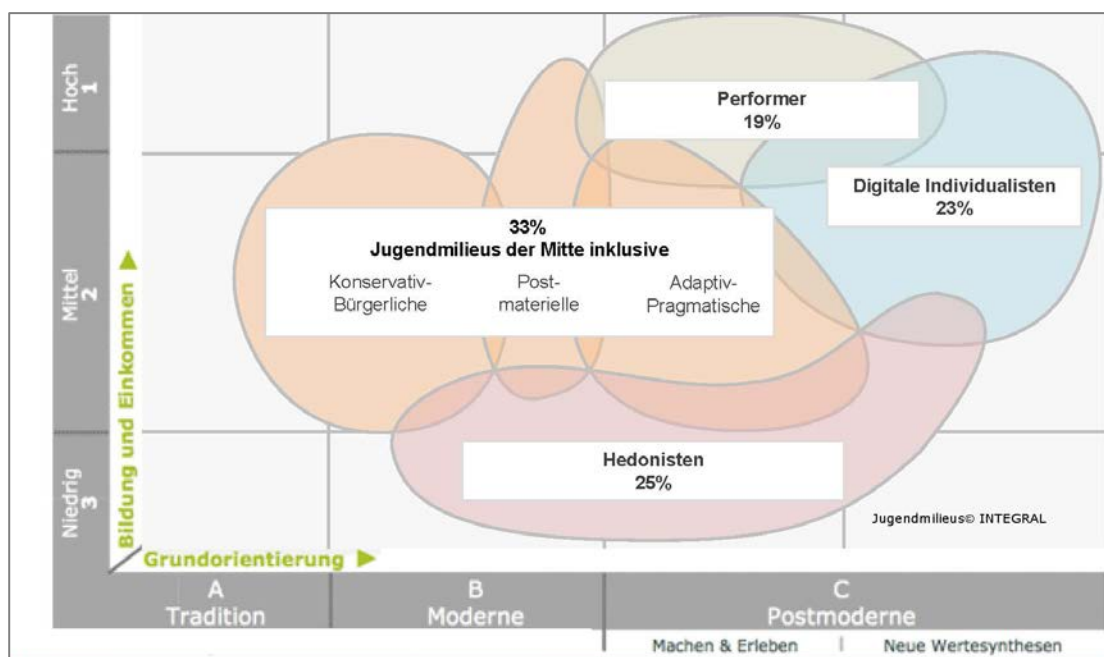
Hoch 1

Mittel 2

Niedrig 3

Bildung und Einkommen ▶

Performer
19%

Digitale Individualisten
23%

33%
Jugendmilieus der Mitte inklusive

Konservativ-Bürgerliche

Post-materielle

Adaptiv-Pragmatische

Hedonisten
25%

Jugendmilieus© INTEGRAL

Grundorientierung ▶

A
Tradition

B
Moderne

C
Postmoderne

Machen & Erleben | Neue Wertesynthesen